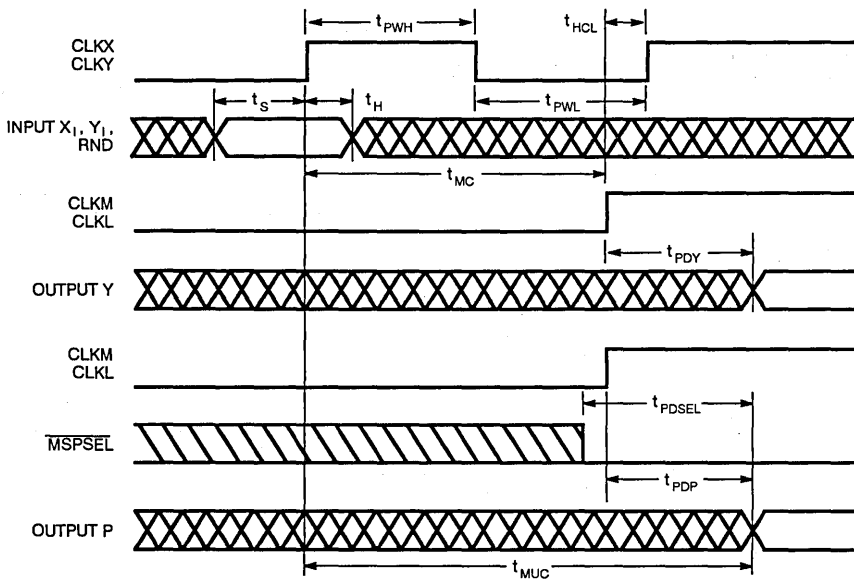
$t_{PWH}$

$t_{HCL}$

CLKX
CLKY

$t_S$

$t_H$

$t_{PWL}$

INPUT $X_I$, $Y_I$, RND

$t_{MC}$

CLKM
CLKL

$t_{PDY}$

OUTPUT Y

CLKM
CLKL

$t_{PDSEL}$

$\overline{MSPSEL}$

$t_{PDP}$

OUTPUT P

$t_{MUC}$